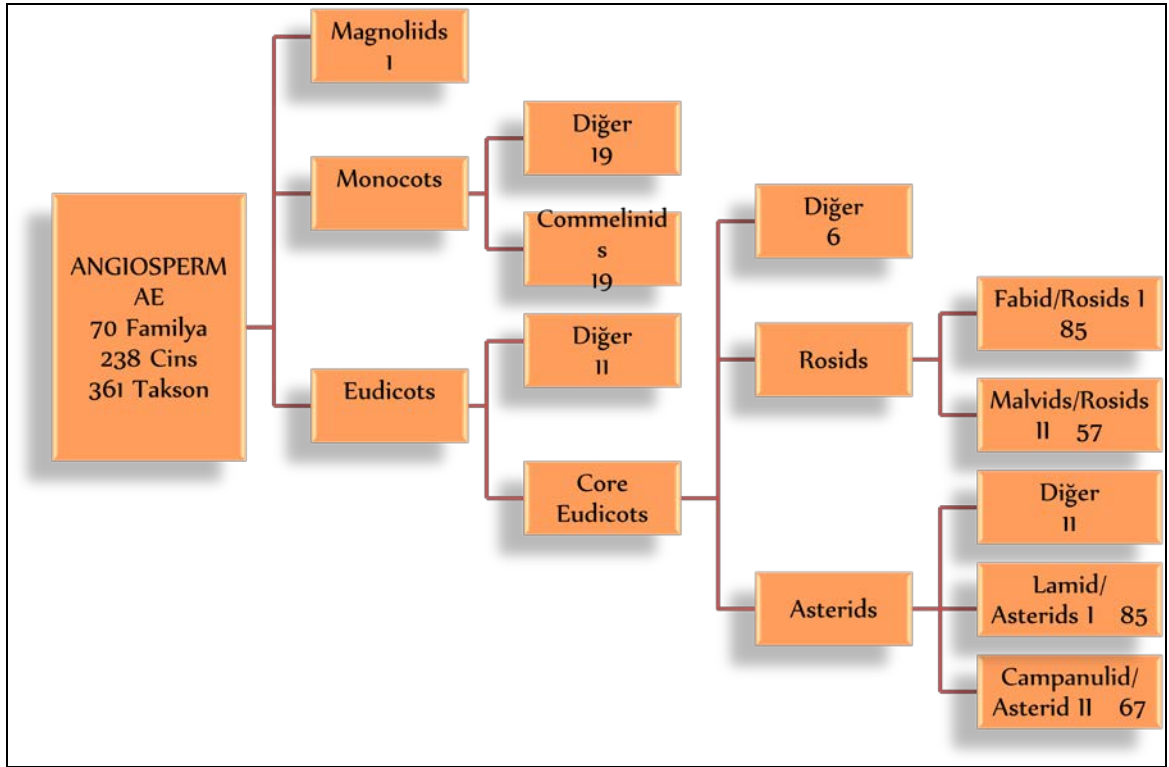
ANGIOSPERMAE
70 Familya
238 Cins
361 Takson

Magnoliids
1

Monocots

Diğer
19

Commelinids
19

Eudicots

Diğer
11

Core Eudicots

Diğer
6

Rosids

Fabid/Rosids I
85

Malvids/Rosids II 57

Asterids

Diğer
11

Lamid/ Asterids I 85

Campanulid/ Asterid II 67